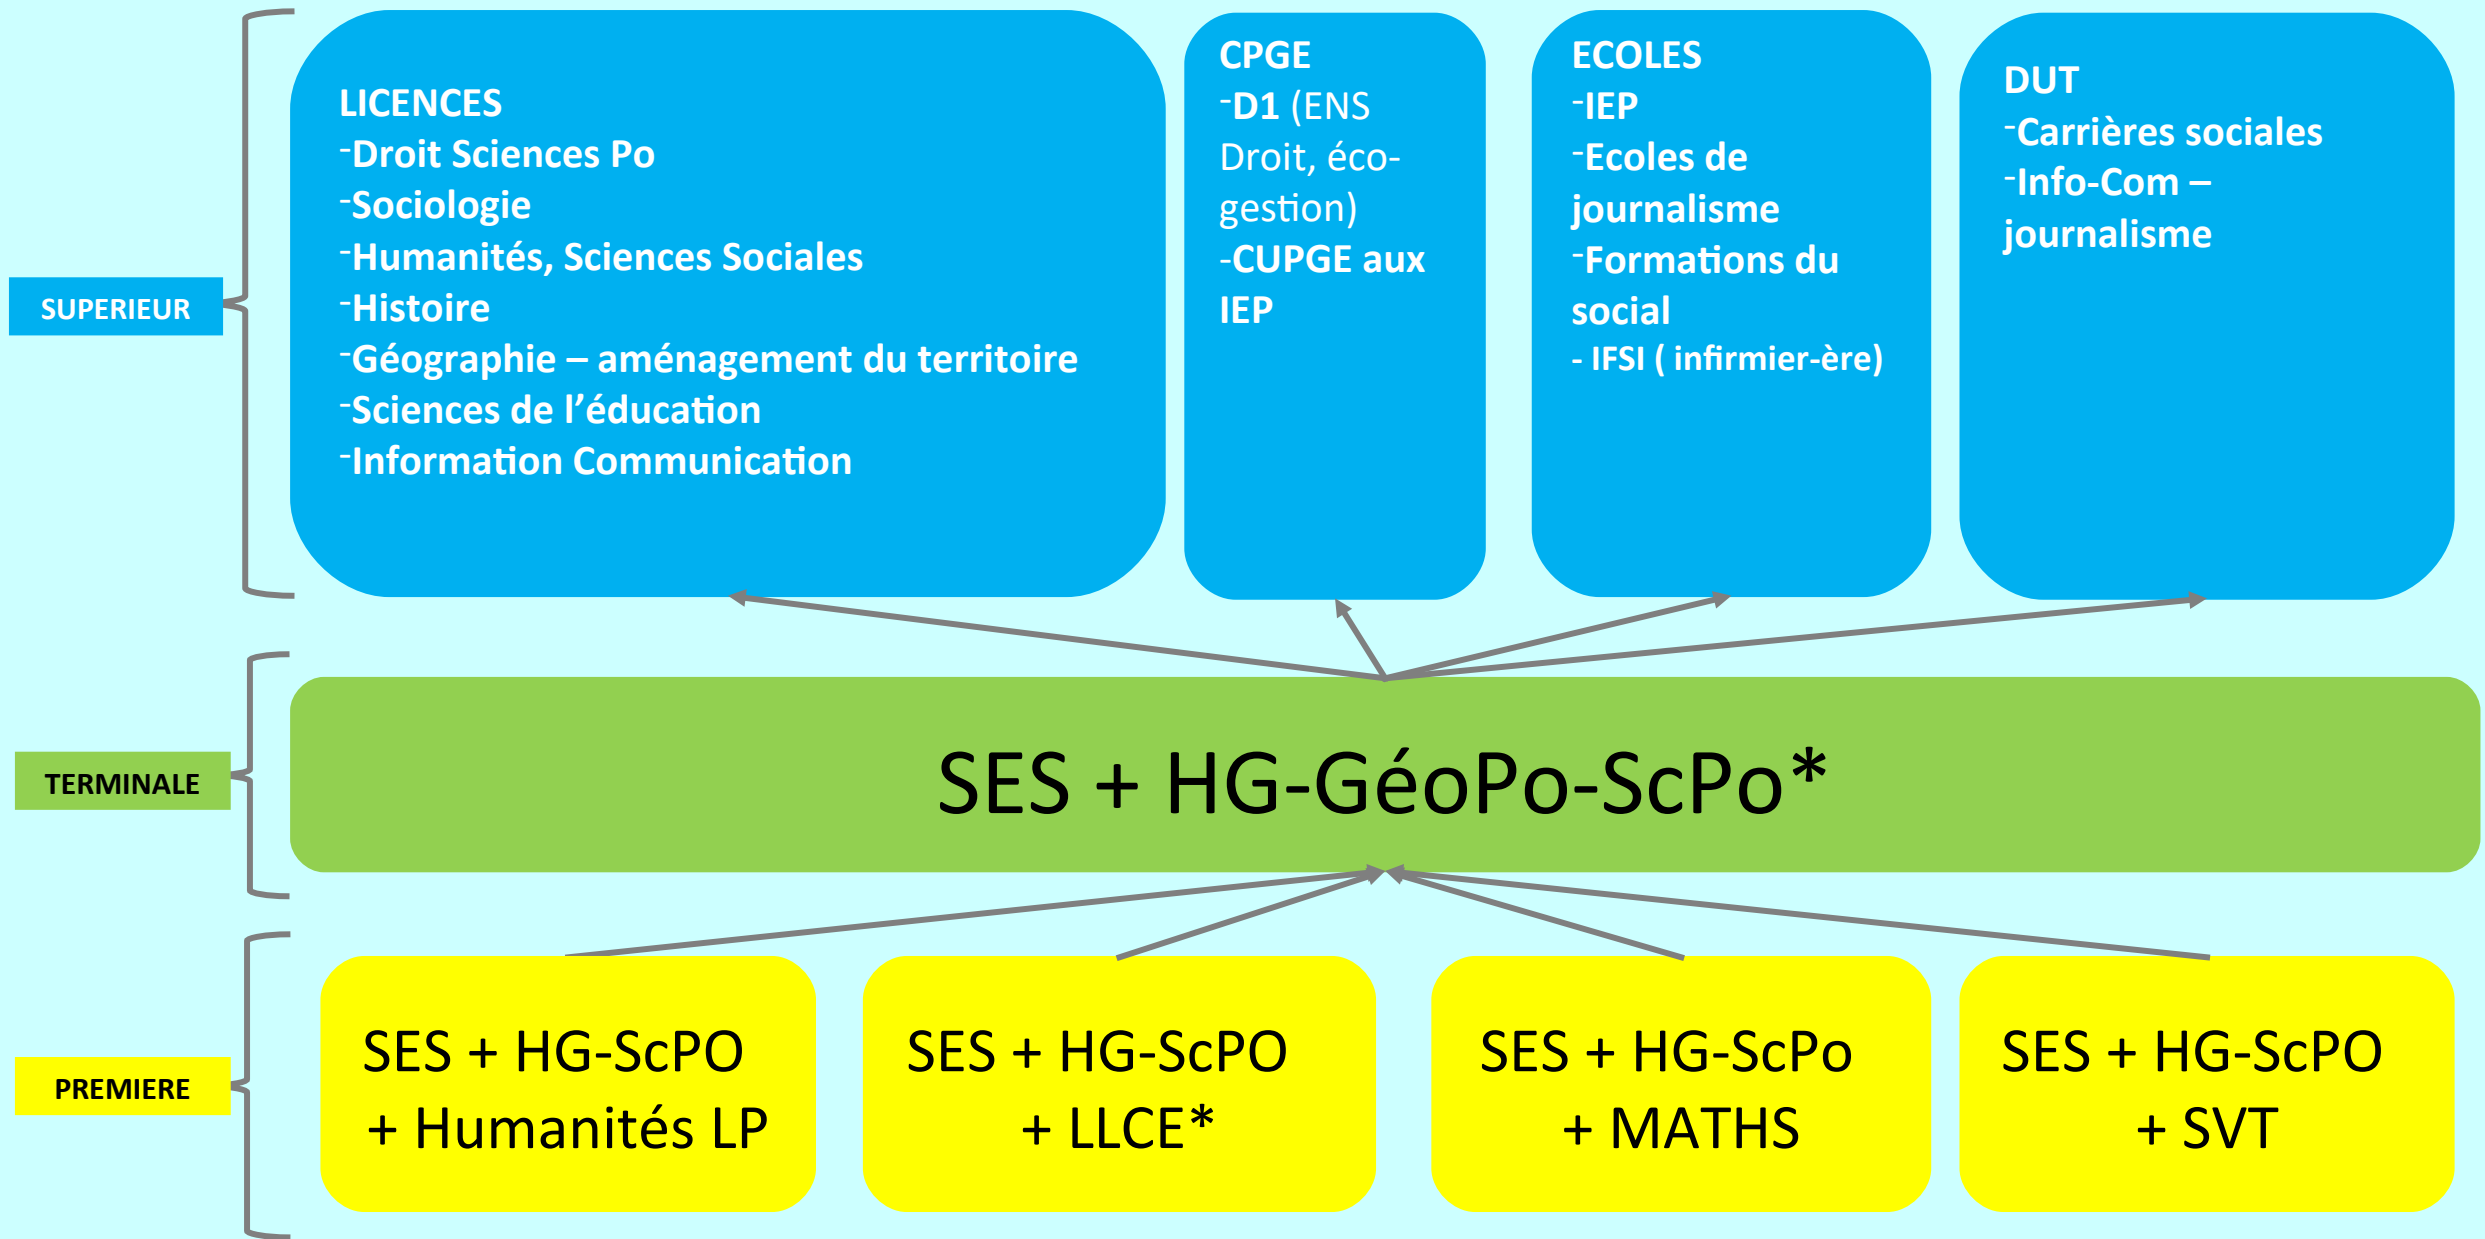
SUPERIEUR

LICENCES
-Droit Sciences Po
-Sociologie
-Humanités, Sciences Sociales
-Histoire
-Géographie – aménagement du territoire
-Sciences de l'éducation
-Information Communication

CPGE
-D1 (ENS Droit, éco-gestion)
-CUPGE aux IEP

ECOLES
-IEP
-Ecoles de journalisme
-Formations du social
- IFSI ( infirmier-ère)

DUT
-Carrières sociales
-Info-Com – journalisme

TERMINALE

SES + HG-GéoPo-ScPo*

PREMIERE

SES + HG-ScPO + Humanités LP

SES + HG-ScPO + LLCE*

SES + HG-ScPo + MATHS

SES + HG-ScPO + SVT